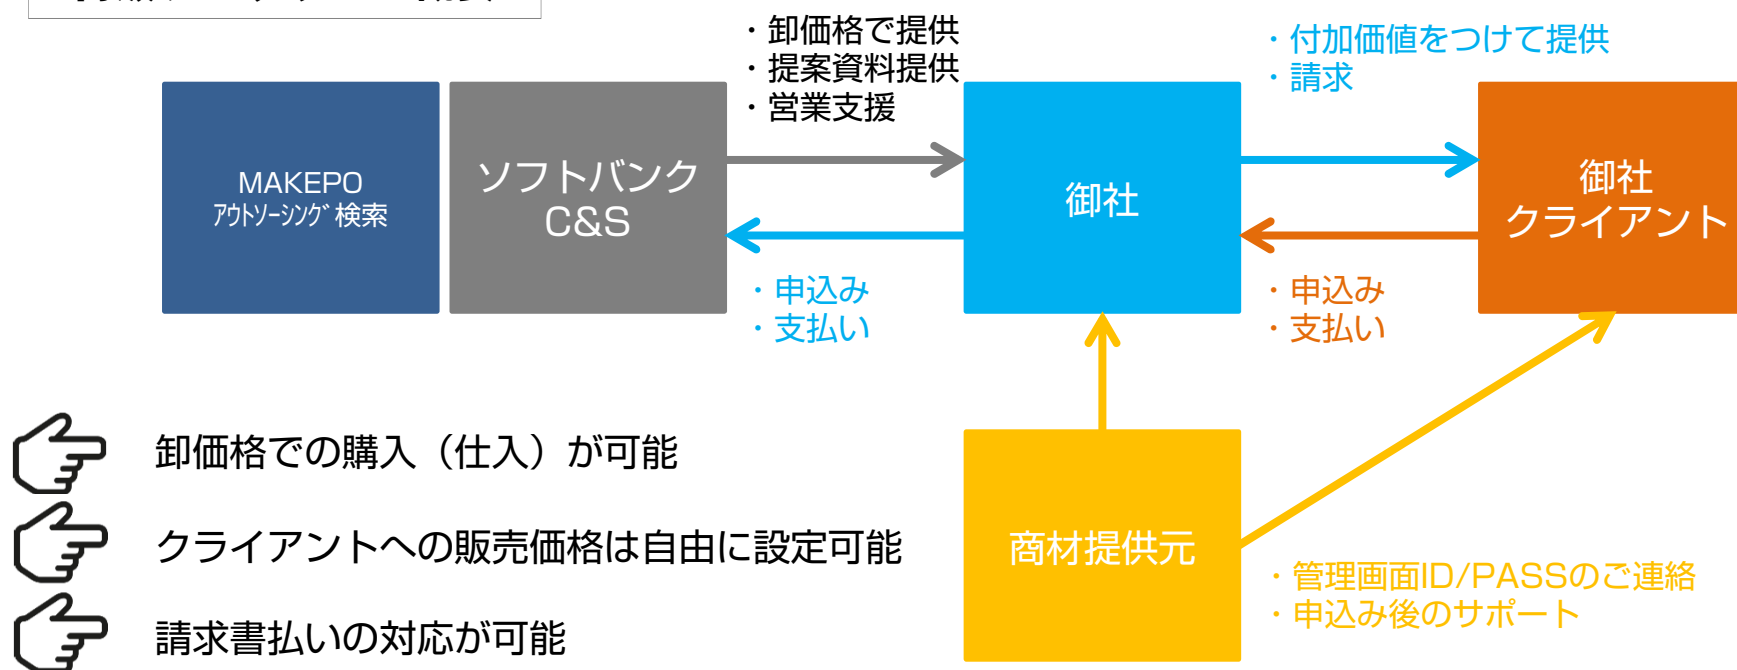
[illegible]

・卸価格で提供
・提案資料提供
・営業支援

・付加価値をつけて提供
・請求

MAKEPO
アウトソーシング検索

ソフトバンク
C&S

御社

御社
クライアント

・申込み
・支払い

・申込み
・支払い

卸価格での購入（仕入）が可能

クライアントへの販売価格は自由に設定可能

請求書払いの対応が可能

商材提供元

・管理画面ID/PASSのご連絡
・申込み後のサポート